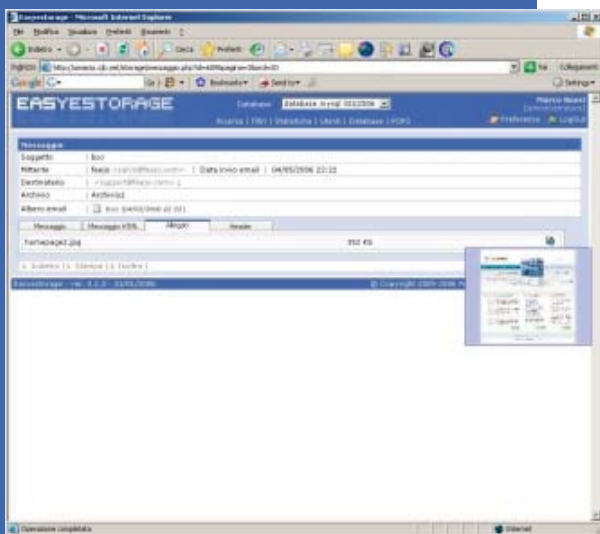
Easyestorage - Microsoft Internet Explorer

File Modifica Visualizza Preferiti Strumenti ?

Indietro Cerca Preferiti

Indirizzo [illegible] Vai Collegamenti

Google Vai Bookmarks Send to Settings

EASYESTORAGE

Database database mysql 03/2006

Ricerca | Filtri | Statistiche | Utenti | Database | POP3

Marco Nuzzi [amministratore]

Preferenze Logout

Messaggio

| Soggetto | : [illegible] |
|---|---|
| Mittente | : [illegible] \| Data invio email : 04/05/2006 22:22 |
| Destinatario | : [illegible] |
| Archivio | : Archivio1 |
| Albero email | : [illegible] 04/05/2006 22:22 |

Messaggio Messaggio HTML Allegati Header

homepage1.jpg 392 Kb

[ « Indietro ] [ Stampa ] [ Inoltra ]

EasyeStorage - ver. 3.1.2 - 31/05/2006 © Copyright 2005-2006 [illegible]

Operazione completata Internet